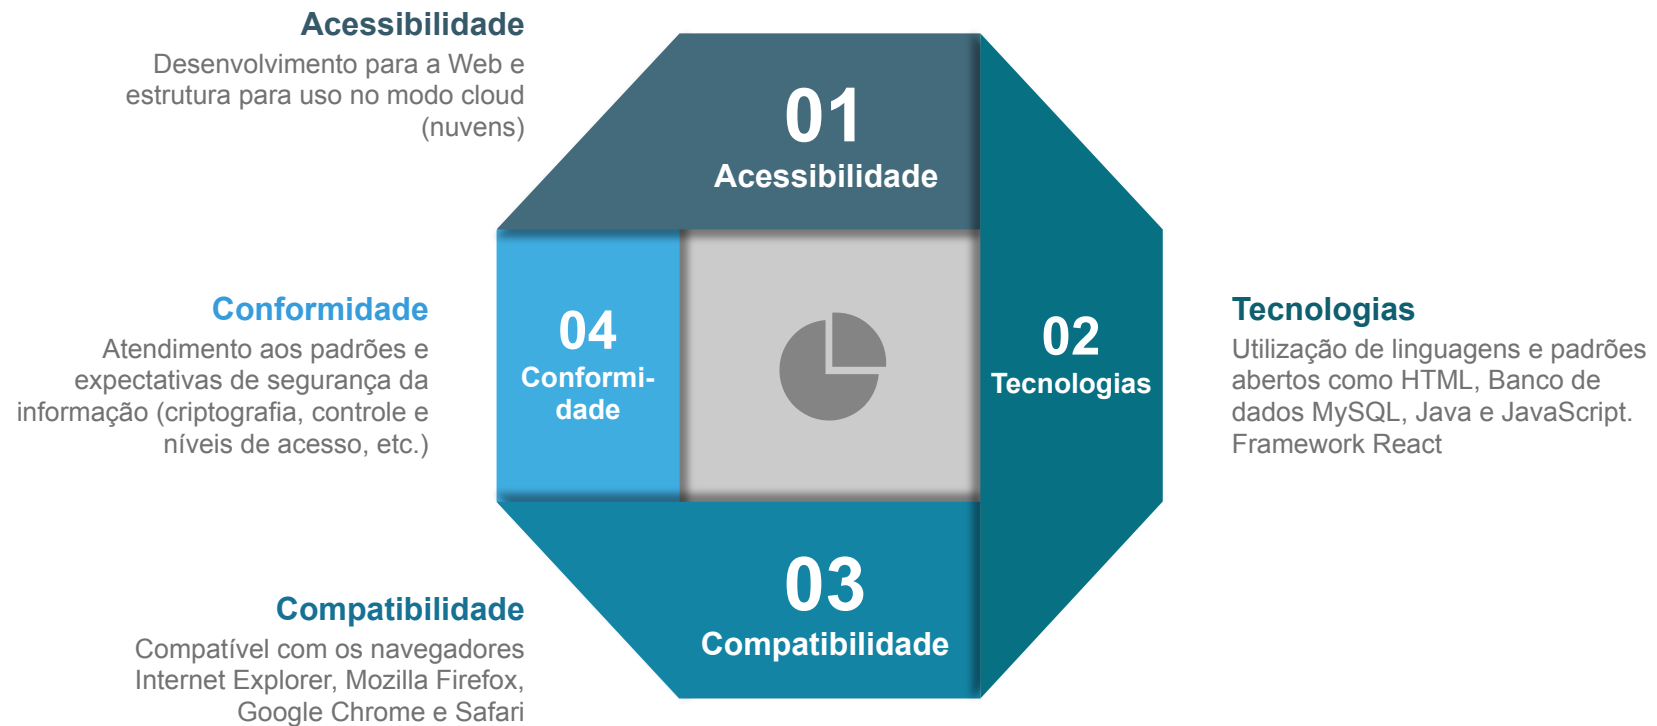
Acessibilidade
Desenvolvimento para a Web e estrutura para uso no modo cloud (nuvens)

01
Acessibilidade

Conformidade
Atendimento aos padrões e expectativas de segurança da informação (criptografia, controle e níveis de acesso, etc.)

04
Conformidade

02
Tecnologias

Tecnologias
Utilização de linguagens e padrões abertos como HTML, Banco de dados MySQL, Java e JavaScript. Framework React

Compatibilidade
Compatível com os navegadores Internet Explorer, Mozilla Firefox, Google Chrome e Safari

03
Compatibilidade